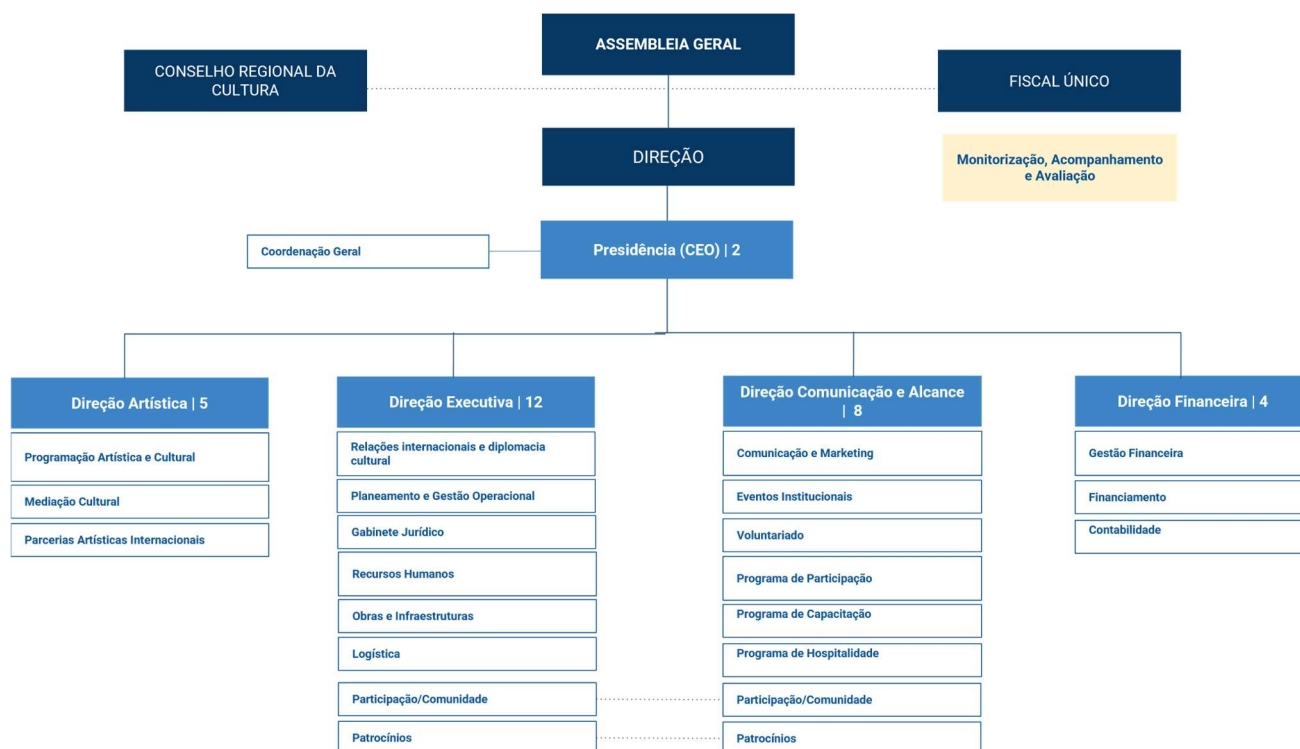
ASSEMBLEIA GERAL

CONSELHO REGIONAL DA CULTURA

FISCAL ÚNICO

DIREÇÃO

Monitorização, Acompanhamento e Avaliação

Coordenação Geral

Presidência (CEO) | 2

Direção Artística | 5

Programação Artística e Cultural

Mediação Cultural

Parcerias Artísticas Internacionais

Direção Executiva | 12

Relações internacionais e diplomacia cultural

Planeamento e Gestão Operacional

Gabinete Jurídico

Recursos Humanos

Obras e Infraestruturas

Logística

Participação/Comunidade

Patrocínios

Direção Comunicação e Alcance | 8

Comunicação e Marketing

Eventos Institucionais

Voluntariado

Programa de Participação

Programa de Capacitação

Programa de Hospitalidade

Participação/Comunidade

Patrocínios

Direção Financeira | 4

Gestão Financeira

Financiamento

Contabilidade